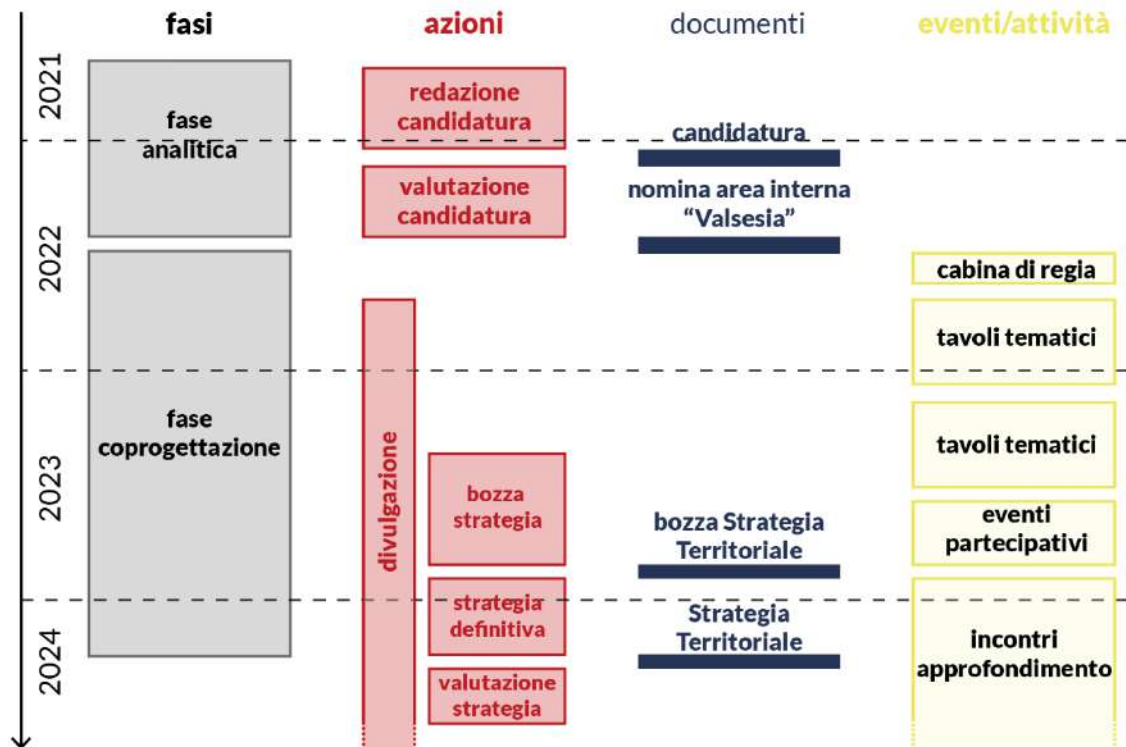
fasi

azioni

documenti

eventi/attività

2021

fase analitica

redazione candidatura

candidatura

valutazione candidatura

nomina area interna "Valsesia"

2022

cabina di regia

tavoli tematici

fase coprogettazione

divulgazione

tavoli tematici

2023

bozza strategia

bozza Strategia Territoriale

eventi partecipativi

strategia definitiva

Strategia Territoriale

incontri approfondimento

2024

valutazione strategia